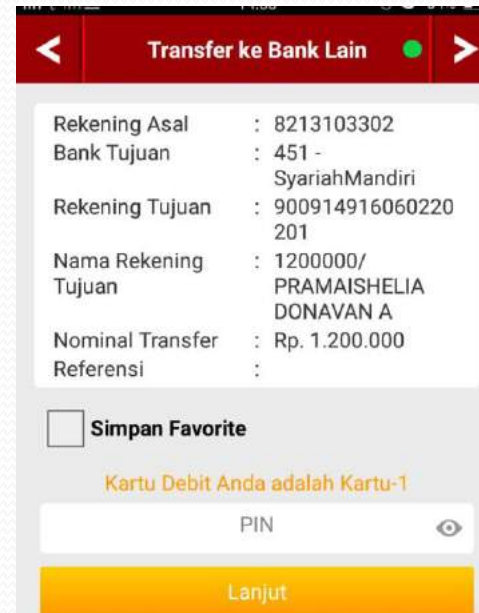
Transfer ke Bank Lain

| | | |
|---|---|---|
| Rekening Asal | : | 8213103302 |
| Bank Tujuan | : | 451 - SyariahMandiri |
| Rekening Tujuan | : | 900914916060220201 |
| Nama Rekening Tujuan | : | 1200000/ PRAMAISHELIA DONAVAN A |
| Nominal Transfer | : | Rp. 1.200.000 |
| Referensi | : | |

Simpan Favorite

Kartu Debit Anda adalah Kartu-1

PIN

Lanjut